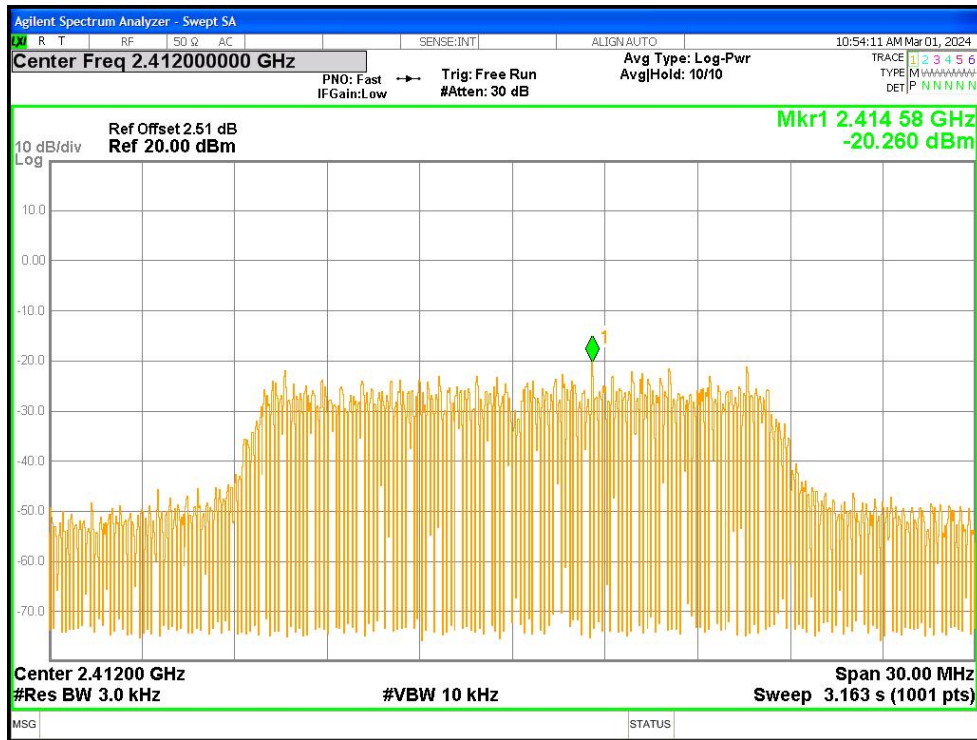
Agilent Spectrum Analyzer - Swept SA

LXI R T RF 50 Ω AC SENSE:INT ALIGN AUTO 10:54:11 AM Mar 01, 2024

Center Freq 2.412000000 GHz

PNO: Fast IFGain:Low Trig: Free Run #Atten: 30 dB Avg Type: Log-Pwr Avg|Hold: 10/10

TRACE 1 2 3 4 5 6
TYPE M WWWWW
DET P N N N N N

Ref Offset 2.51 dB
10 dB/div Ref 20.00 dBm
Log

Mkr1 2.414 58 GHz
-20.260 dBm

10.0
0.00
-10.0
-20.0
-30.0
-40.0
-50.0
-60.0
-70.0

1

Center 2.41200 GHz
#Res BW 3.0 kHz
#VBW 10 kHz
Span 30.00 MHz
Sweep 3.163 s (1001 pts)

MSG
STATUS